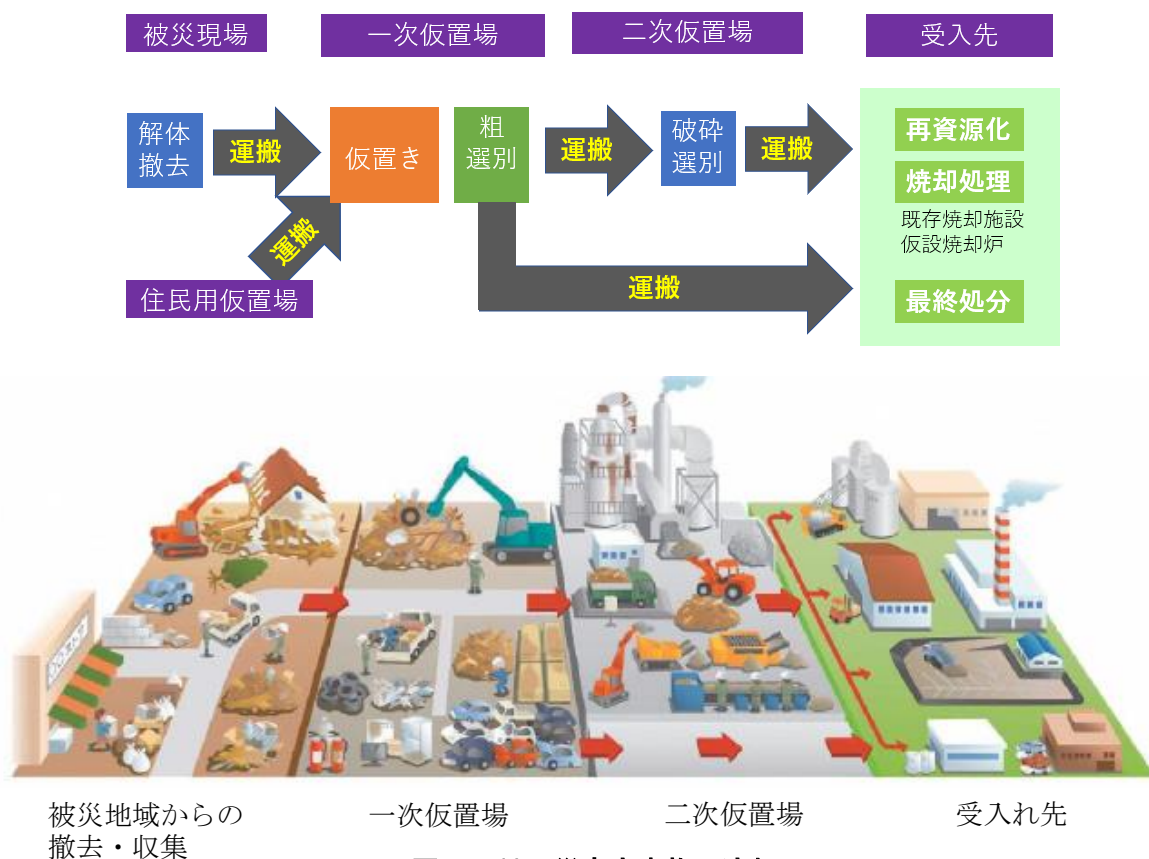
被災現場

一次仮置場

二次仮置場

受入先

解体撤去

運搬

仮置き

粗選別

運搬

破砕選別

運搬

再資源化

焼却処理

既存焼却施設
仮設焼却炉

運搬

住民用仮置場

運搬

最終処分

被災地域からの撤去・収集

一次仮置場

二次仮置場

受入れ先

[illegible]